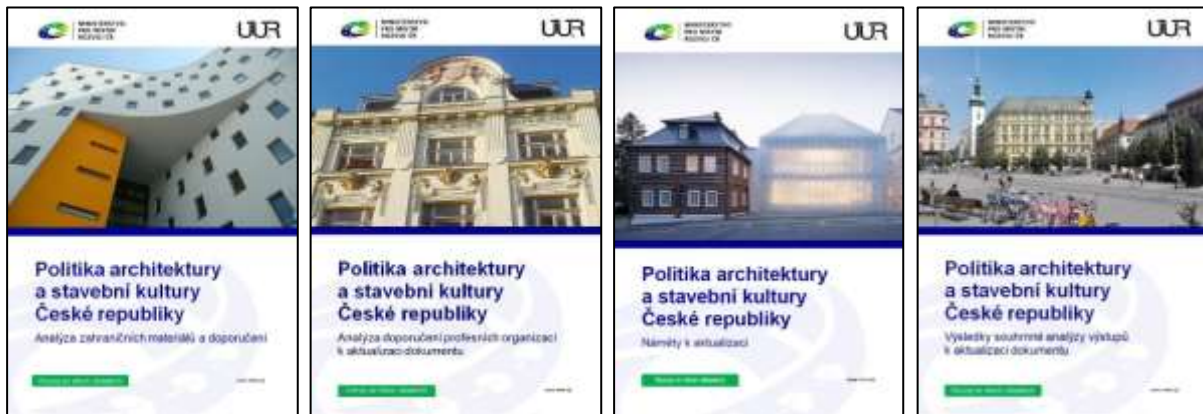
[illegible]

UUR

Politika architektury a stavební kultury České republiky

Analýza zahraničních materiálů a doporučení

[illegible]

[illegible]

UUR

Politika architektury a stavební kultury České republiky

Analýza doporučení profesních organizací k aktualizaci dokumentu

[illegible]

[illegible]

UUR

Politika architektury a stavební kultury České republiky

Náměty k aktualizaci

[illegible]

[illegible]

UUR

Politika architektury a stavební kultury České republiky

Výsledky souhrnné analýzy výstupů k aktualizaci dokumentu

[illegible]